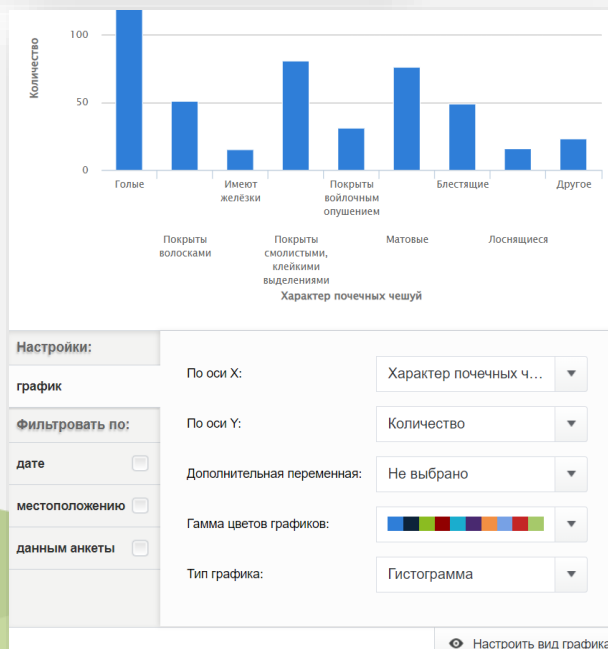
Количество

100

50

0

Голые

Покрыты волосками

Имеют желёзки

Покрыты смолистыми, клейкими выделениями

Покрыты войлочным опушением

Матовые

Блестящие

Лоснящиеся

Другое

Характер почечных чешуй

Настройки:

график

Фильтровать по:

дате

местоположению

данным анкеты

По оси X:

Характер почечных ч...

По оси Y:

Количество

Дополнительная переменная:

Не выбрано

Гамма цветов графиков:

Тип графика:

Гистограмма

Настроить вид графика